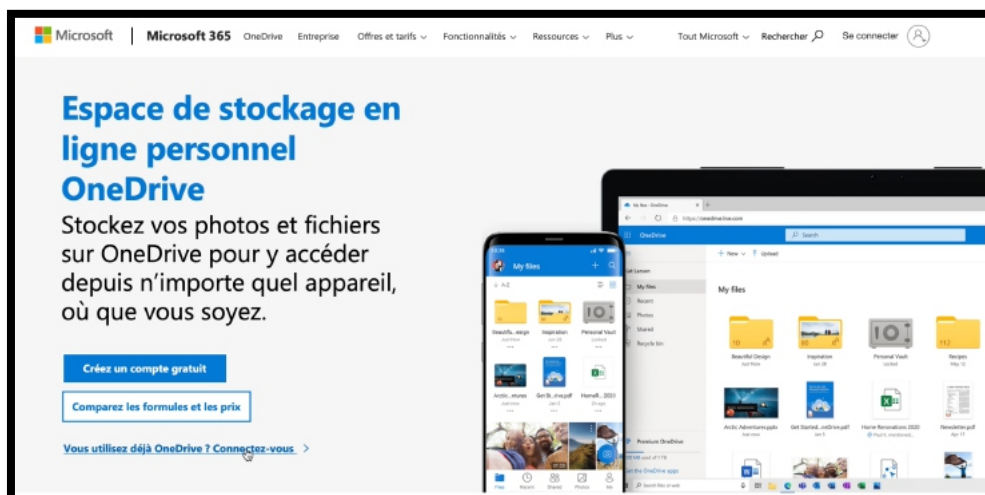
Microsoft | Microsoft 365 OneDrive Entreprise Offres et tarifs Fonctionnalités Ressources Plus Tout Microsoft Rechercher Se connecter

Espace de stockage en ligne personnel OneDrive

Stockez vos photos et fichiers sur OneDrive pour y accéder depuis n'importe quel appareil, où que vous soyez.

Créez un compte gratuit

Comparez les formules et les prix

Vous utilisez déjà OneDrive ? Connectez-vous >

My files

OneDrive

Search

My files

Beautiful Design

Inspiration

Personal Vault

Recipes

Arctic Adventures.pptx

Get Started...onDrive.pdf

Home Renovations 2020

Newsletter.pdf

Premium OneDrive

Get the OneDrive apps

My files

Files Recent Shared Photos Me